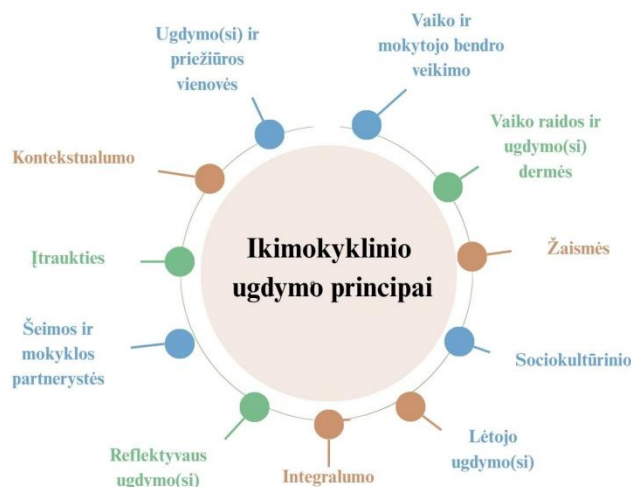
Ugdymo(si) ir priežiūros vienovės

Vaiko ir mokytojo bendro veikimo

Kontekstualumo

Vaiko raidos ir ugdymo(si) dermės

Ikimokyklinio ugdymo principai

Įtraukties

Žaismės

Šeimos ir mokyklos partnerystės

Sociokultūrinio

Reflektyvaus ugdymo(si)

Integralumo

Lėtojo ugdymo(si)